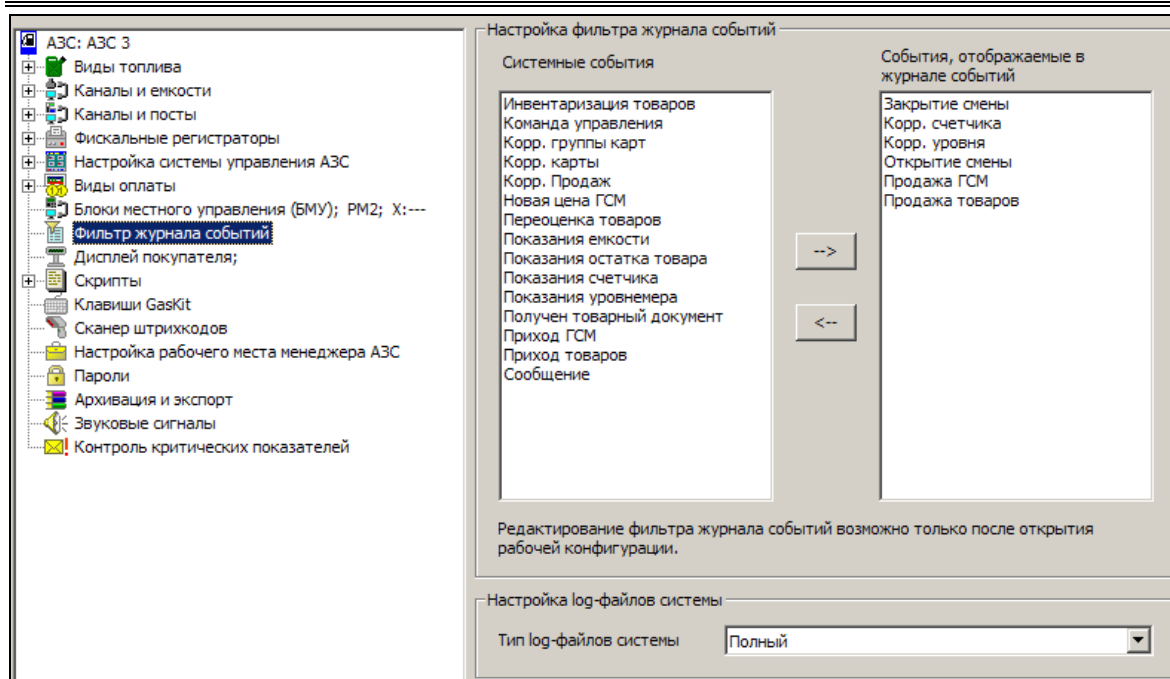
АЗС: АЗС 3
Виды топлива
Каналы и емкости
Каналы и посты
Фискальные регистраторы
Настройка системы управления АЗС
Виды оплаты
Блоки местного управления (БМУ); РМ2; X:---
Фильтр журнала событий
Дисплей покупателя;
Скрипты
Клавиши GasKit
Сканер штрихкодов
Настройка рабочего места менеджера АЗС
Пароли
Архивация и экспорт
Звуковые сигналы
Контроль критических показателей

Настройка фильтра журнала событий

Системные события

Инвентаризация товаров
Команда управления
Корр. группы карт
Корр. карты
Корр. Продаж
Новая цена ГСМ
Переоценка товаров
Показания емкости
Показания остатка товара
Показания счетчика
Показания уровнемера
Получен товарный документ
Приход ГСМ
Приход товаров
Сообщение

-->
<--

События, отображаемые в журнале событий

Закрытие смены
Корр. счетчика
Корр. уровня
Открытие смены
Продажа ГСМ
Продажа товаров

Редактирование фильтра журнала событий возможно только после открытия рабочей конфигурации.

Настройка log-файлов системы

Тип log-файлов системы
Полный